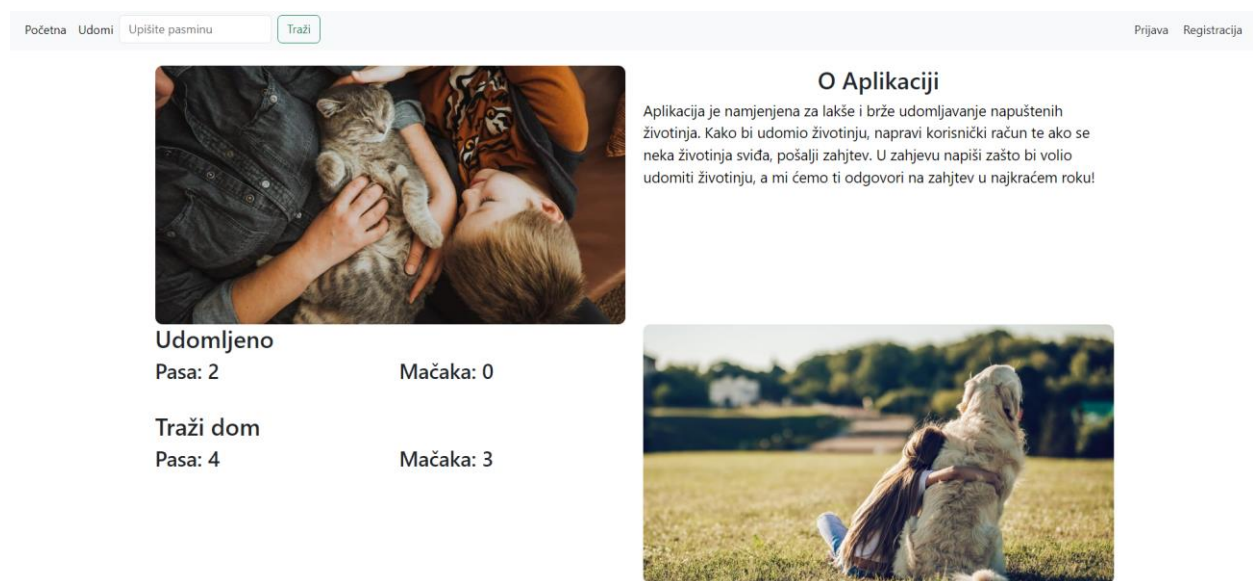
Početna Udomi Upišite pasminu Traži

Prijava Registracija

O Aplikaciji

Aplikacija je namjenjena za lakše i brže udomljavanje napuštenih životinja. Kako bi udomio životinju, napravi korisnički račun te ako se neka životinja sviđa, pošalji zahjtev. U zahjevu napiši zašto bi volio udomiti životinju, a mi ćemo ti odgovori na zahjtev u najkraćem roku!

Udomljeno

Pasa: 2

Mačaka: 0

Traži dom

Pasa: 4

Mačaka: 3